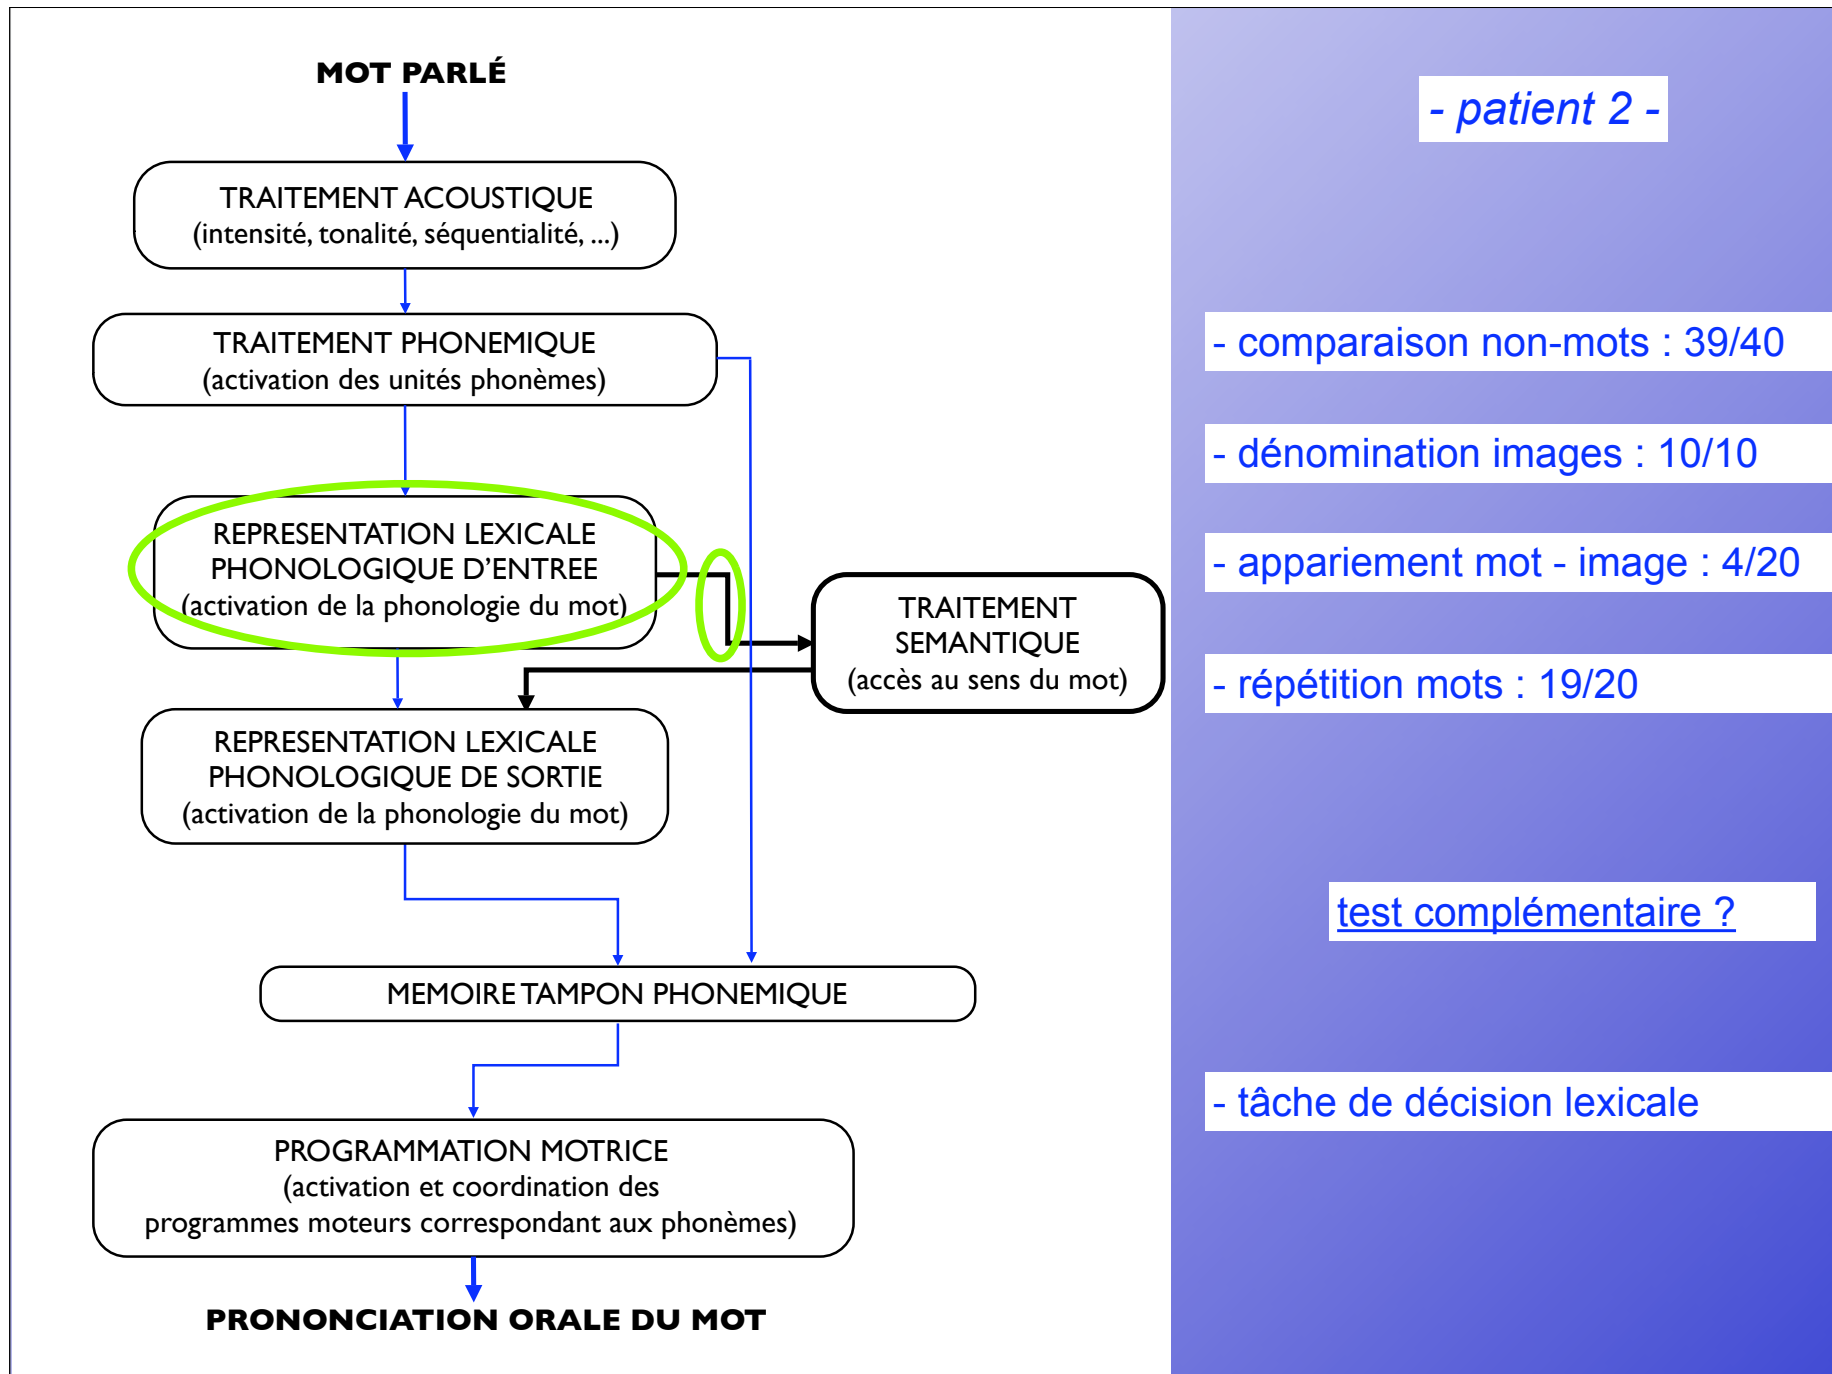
MOT PARLÉ

TRAITEMENT ACOUSTIQUE
(intensité, tonalité, séquentialité, ...)

TRAITEMENT PHONEMIQUE
(activation des unités phonèmes)

REPRESENTATION LEXICALE PHONOLOGIQUE D'ENTREE
(activation de la phonologie du mot)

TRAITEMENT SEMANTIQUE
(accès au sens du mot)

REPRESENTATION LEXICALE PHONOLOGIQUE DE SORTIE
(activation de la phonologie du mot)

MEMOIRE TAMPON PHONEMIQUE

PROGRAMMATION MOTRICE
(activation et coordination des programmes moteurs correspondant aux phonèmes)

PRONONCIATION ORALE DU MOT

- patient 2 -

- comparaison non-mots : 39/40

- dénomination images : 10/10

- appariement mot - image : 4/20

- répétition mots : 19/20

test complémentaire ?

- tâche de décision lexicale